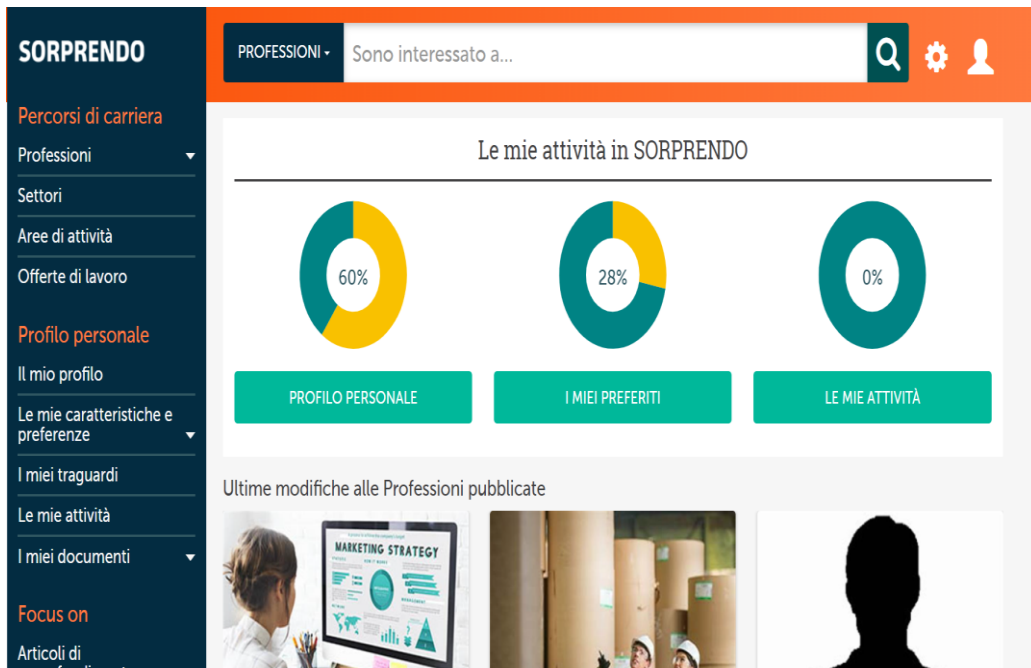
SORPRENDO

PROFESSIONI ▾ Sono interessato a...

Percorsi di carriera

Professioni

Settori

Aree di attività

Offerte di lavoro

Profilo personale

Il mio profilo

Le mie caratteristiche e preferenze

I miei traguardi

Le mie attività

I miei documenti

Focus on

Articoli di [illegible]

Le mie attività in SORPRENDO

60%

28%

0%

PROFILO PERSONALE

I MIEI PREFERITI

LE MIE ATTIVITÀ

Ultime modifiche alle Professioni pubblicate

MARKETING STRATEGY